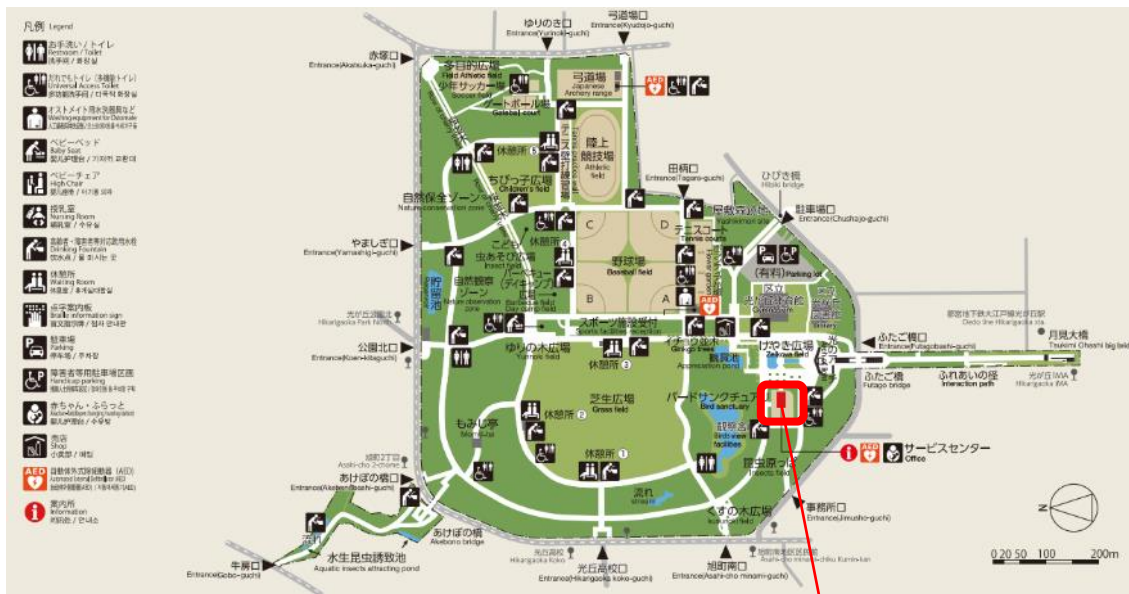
凡例 Legend
お手洗い／トイレ Restroom / Toilet
だれでもトイレ（多機能トイレ） Universal Access Toilet
オストメイト用水洗器具など Washing equipment for Ostomate
ベビーベッド Baby Seat
ベビーチェア High Chair
授乳室 Nursing Room
水飲み Drinking Fountains
休憩所 Waiting Room
点字案内板 Braille information sign
駐車場 Parking
障害者等用駐車場区画 Handicap parking
赤ちゃん・ふらっと
売店 Shop
自動体外式除細動器（AED）
案内所 Information

ゆりのき口 Entrance(Yurinoki-guchi)
弓道場口 Entrance(Kyudojo-guchi)
赤塚口 Entrance(Akatsuka-guchi)
多目的広場 Field Athletic field
少年サッカー場 Soccer field
ゲートボール場 Gateball court
弓道場 Japanese Archery range
テニス壁打練習場
陸上競技場 Athletic field
休憩所 ⑤
ちびっ子広場 Children's field
田柄口 Entrance(Tagara-guchi)
ひびき橋 Hibiki bridge
自然保全ゾーン Nature conservation zone
展望広場
駐車場口 Entrance(Chushajo-guchi)
テニスコート Tennis courts
やましぎ口 Entrance(Yamashigi-guchi)
こどもの森
虫あそび広場
休憩所 ④
C D
野球場 Baseball field
B A
バーベキュー広場 Barbecue field
(有料) Parking lot
自然観察ゾーン Nature observation zone
野鳥池
光が丘図書館 Hikarigaoka Park Library
区立光が丘体育館
スポーツ施設受付 Sports facilities reception
都営地下鉄大江戸線光が丘駅 Oedo line Hikarigaoka Station
月見大橋 Tsukimi Ohashi big field
公園北口 Entrance(Koen-kitaguchi)
ゆりの木広場 Yurinoki field
休憩所 ③
イチョウ並木 Ginkgo trees
観賞池 Appreciation pond
けやき広場 Zelkova field
ふたご橋口 Entrance(Futagobashi-guchi)
ふたご橋 Futago bridge
ふれあいの径 Interaction path
光が丘IMA Hikarigaoka IMA
芝生広場 Grass field
バードサンクチュアリ Bird sanctuary
休憩所 ②
もみじ亭
観察舎 Bird view facilities
サービスセンター Office
旭町2丁目 Asahi-cho 2-chome
休憩所 ①
昆虫の池 Insects field
あけぼの橋口 Entrance(Akebonobashi-guchi)
流れ stream
くすの木広場 Kusunoki field
事務所口 Entrance(Jimusho-guchi)
あけぼの橋 Akebono bridge
水生昆虫誘致池 Aquatic insects attracting pond
牛房口 Entrance(Gobo-guchi)
光丘高校 Hikarigaoka High School
光丘高校口 Entrance(Hikarigaoka koko-guchi)
旭町南口 Entrance(Asahi-cho minami-guchi)
旭町南地区区民館 Asahi-cho Minami-chiku Kuminkan
0 20 50 100 200m
N